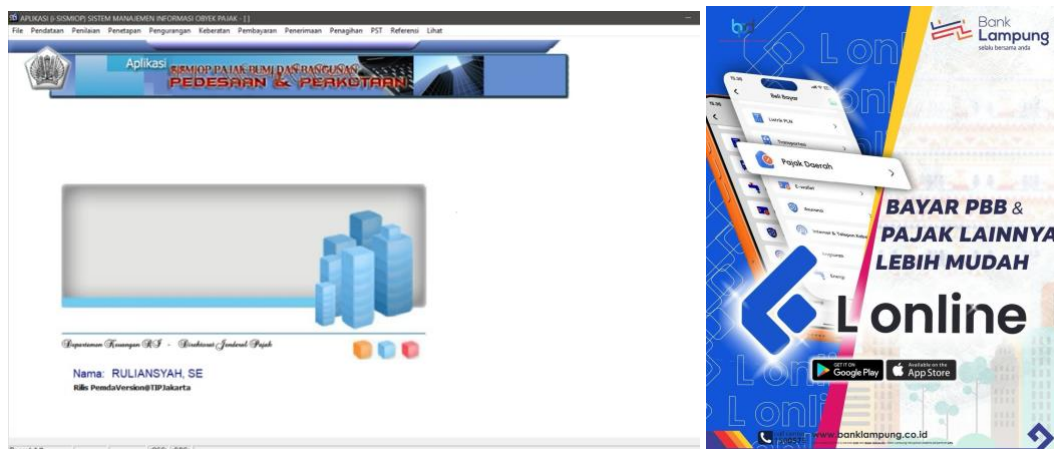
APLIKASI [i-SISMIOP] SISTEM MANAJEMEN INFORMASI OBYEK PAJAK - [ ]

File Pendataan Penilaian Penetapan Pengurangan Keberatan Pembayaran Penerimaan Penagihan PST Referensi Lihat

Aplikasi SISMIOP PAJAK BUMI DAN BANGUNAN PEDESAAN & PERKOTAAN

Departemen Keuangan RI - Direktorat Jenderal Pajak

Nama: RULIANSYAH, SE
Rilis PemdaVersion@TIPJakarta

Bank Lampung
selalu bersama anda

Beli Bayar
Listrik PLN
Transportasi
Pajak Daerah
E-wallet
Asuransi
Internet & Telepon Kabel
Angsuran
Energi

BAYAR PBB & PAJAK LAINNYA LEBIH MUDAH

L online

GET IT ON Google Play
Available on the App Store

www.banklampung.co.id